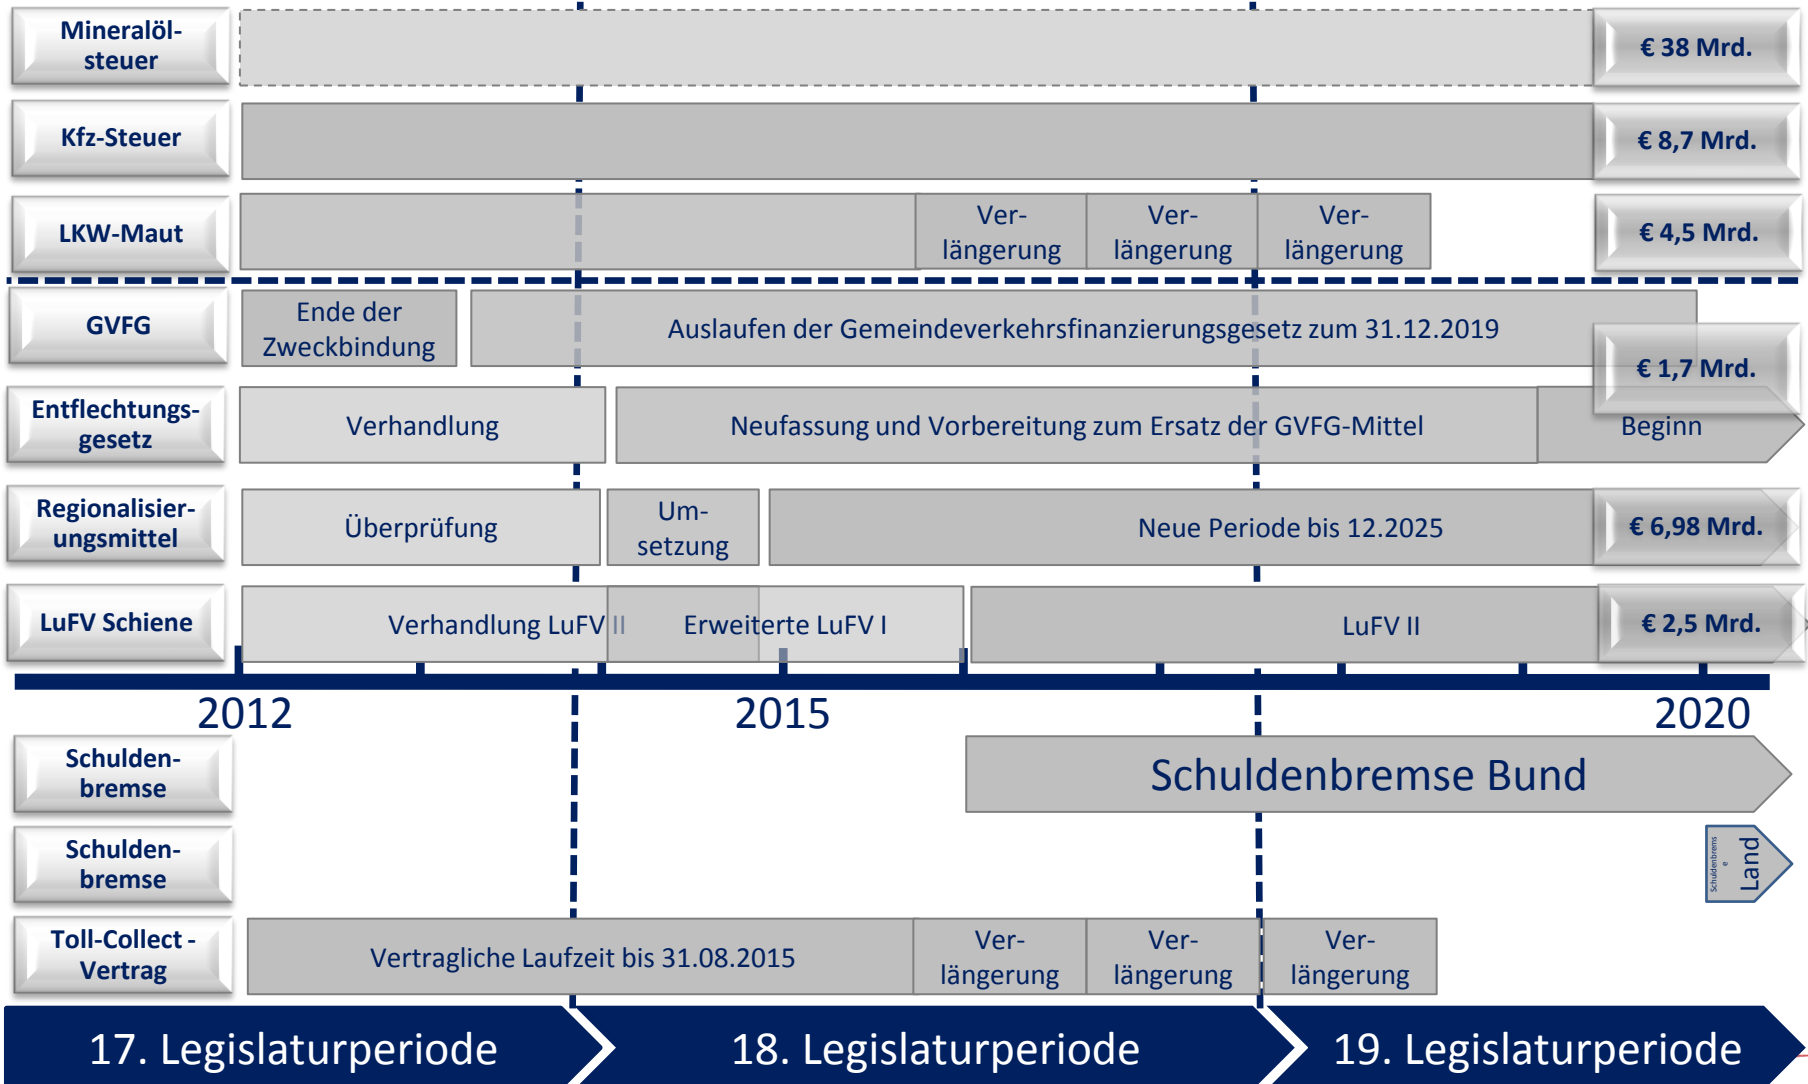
Mineralölsteuer
€ 38 Mrd.

Kfz-Steuer
€ 8,7 Mrd.

LKW-Maut
Verlängerung
Verlängerung
Verlängerung
€ 4,5 Mrd.

GVFG
Ende der Zweckbindung
Auslaufen der Gemeindeverkehrsfinanzierungsgesetz zum 31.12.2019
€ 1,7 Mrd.

Entflechtungsgesetz
Verhandlung
Neufassung und Vorbereitung zum Ersatz der GVFG-Mittel
Beginn

Regionalisierungsmittel
Überprüfung
Umsetzung
Neue Periode bis 12.2025
€ 6,98 Mrd.

LuFV Schiene
Verhandlung LuFV II
Erweiterte LuFV I
LuFV II
€ 2,5 Mrd.

2012
2015
2020

Schuldenbremse
Schuldenbremse Bund

Schuldenbremse
Schuldenbremse
Land

Toll-Collect - Vertrag
Vertragliche Laufzeit bis 31.08.2015
Verlängerung
Verlängerung
Verlängerung

17. Legislaturperiode
18. Legislaturperiode
19. Legislaturperiode